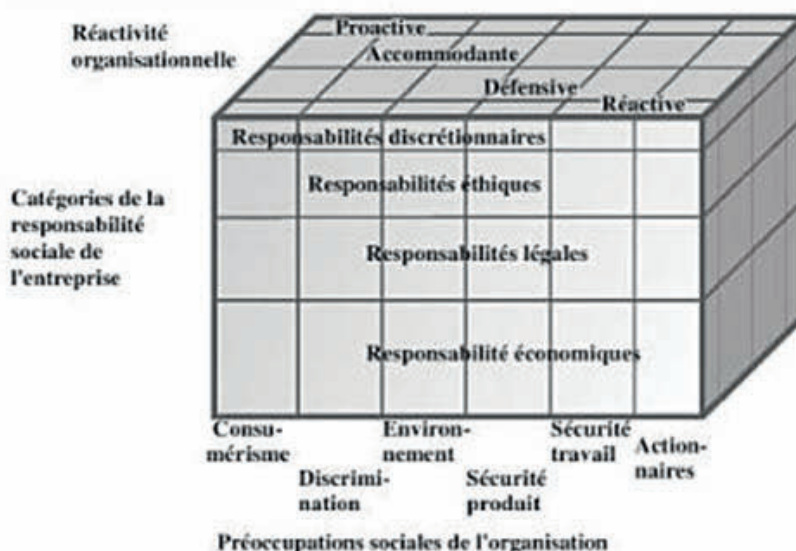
Réactivité organisationnelle

Proactive

Accommodante

Défensive

Réactive

Responsabilités discrétionnaires

Responsabilités éthiques

Responsabilités légales

Responsabilité économiques

Catégories de la responsabilité sociale de l'entreprise

Consumérisme

Discrimination

Environnement

Sécurité produit

Sécurité travail

Actionnaires

Préoccupations sociales de l'organisation